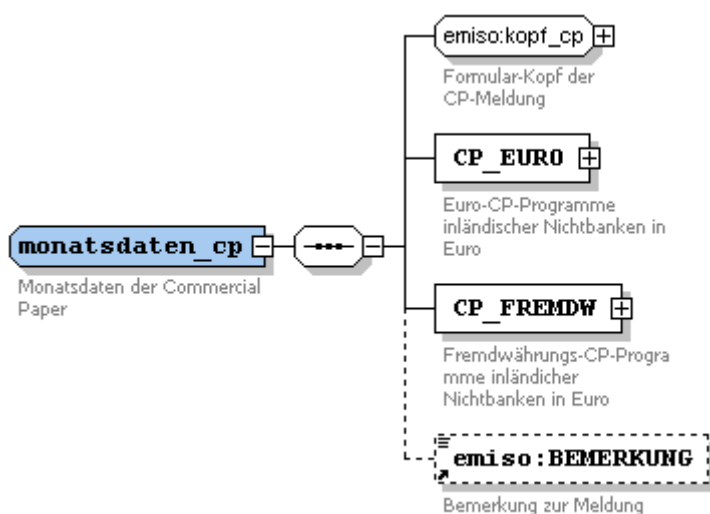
monatsdaten_cp

Monatsdaten der Commercial Paper

emiso:kopf_cp

Formular-Kopf der CP-Meldung

CP_EURO

Euro-CP-Programme inländischer Nichtbanken in Euro

CP_FREMDW

Fremdwährungs-CP-Programme inländicher Nichtbanken in Euro

emiso:BEMERKUNG

Bemerkung zur Meldung